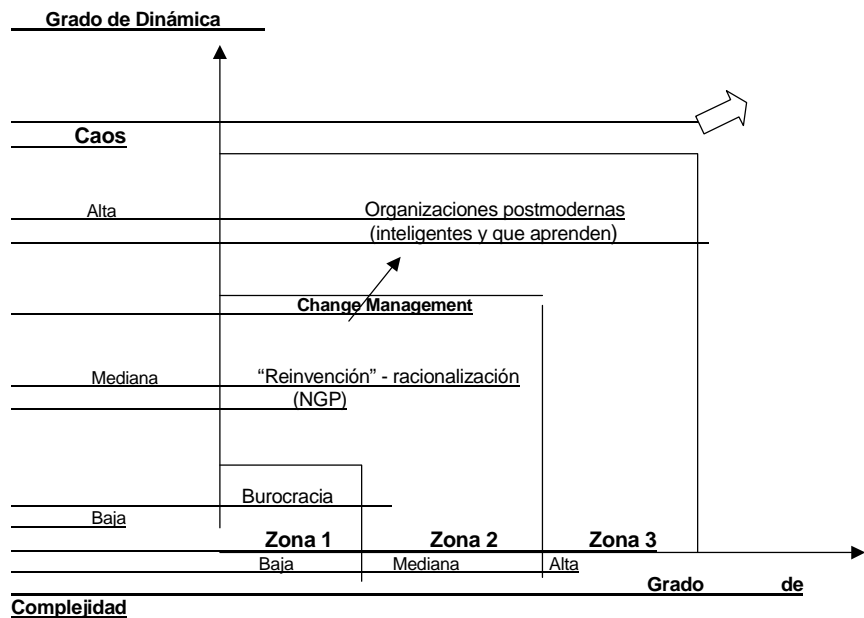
Grado de Dinámica

Caos

Alta

Organizaciones postmodernas (inteligentes y que aprenden)

Change Management

Mediana

"Reinvención" - racionalización (NGP)

Burocracia

Baja

Zona 1

Zona 2

Zona 3

Baja

Mediana

Alta

Grado de Complejidad